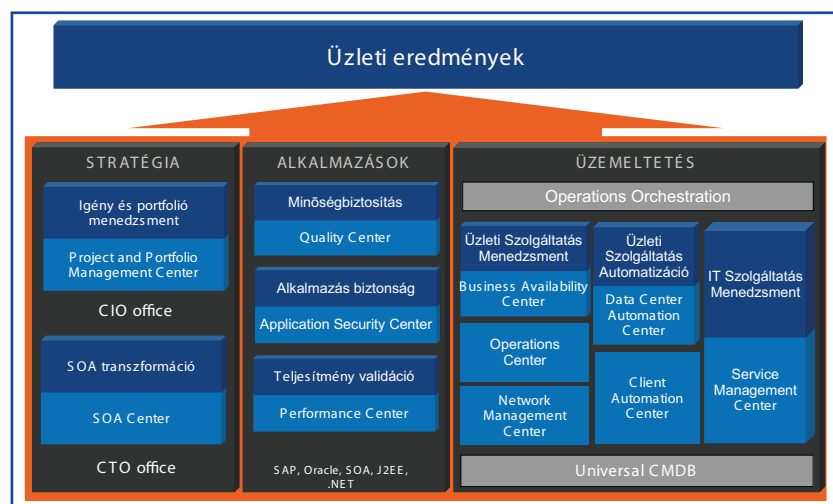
Üzleti eredmények

STRATÉGIA

Igény és portfolió menedzsment

Project and Portfolio Management Center

CIO office

SOA transzformáció

SOA Center

CTO office

ALKALMAZÁSOK

Minőségbiztosítás

Quality Center

Alkalmazás biztonság

Application Security Center

Teljesítmény validáció

Performance Center

SAP, Oracle, SOA, J2EE, .NET

ÜZEMELTETÉS

Operations Orchestration

Üzleti Szolgáltatás Menedzsment

Business Availability Center

Operations Center

Network Management Center

Üzleti Szolgáltatás Automatizáció

Data Center Automation Center

Client Automation Center

IT Szolgáltatás Menedzsment

Service Management Center

Universal CMDB